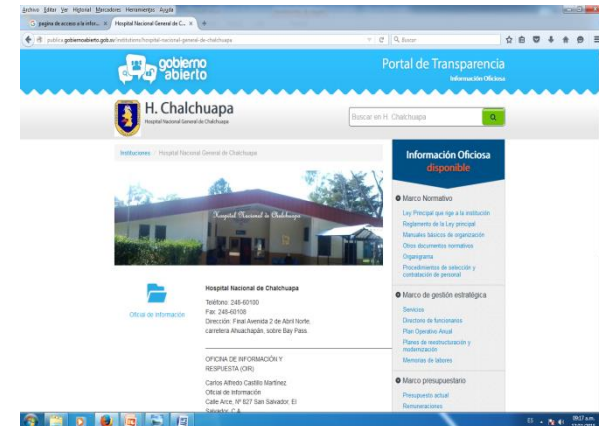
Archivo Editar Ver Historial Marcadores Herramientas Ayuda

pagina de acceso a la infor... × Hospital Nacional General de C... × +

publica.gobiernoabierto.gob.sv/institutions/hospital-nacional-general-de-chalchuapa

Buscar

gobierno abierto

Portal de Transparencia
Información Oficiosa

H. Chalchuapa
Hospital Nacional General de Chalchuapa

Buscar en H. Chalchuapa

Instituciones / Hospital Nacional General de Chalchuapa

Hospital Nacional de Chalchuapa

Oficial de información

Hospital Nacional de Chalchuapa

Teléfono: 245-60100
Fax: 245-60108
Dirección: Final Avenida 2 de Abril Norte, carretera Ahuachapán, sobre Bay Pass.

OFICINA DE INFORMACIÓN Y RESPUESTA (OIR)

Carlos Alfredo Castillo Martinez
Oficial de información
Calle Arce, N° 827 San Salvador, El Salvador, C.A.

Información Oficiosa disponible

Marco Normativo
Ley Principal que rige a la institución
Reglamento de la Ley principal
Manuales básicos de organización
Otros documentos normativos
Organigrama
Procedimientos de selección y contratación de personal

Marco de gestión estratégica
Servicios
Directorio de funcionarios
Plan Operativo Anual
Planes de reestructuración y modernización
Memorias de labores

Marco presupuestario
Presupuesto actual
Remuneraciones

ES 09:27 a.m.